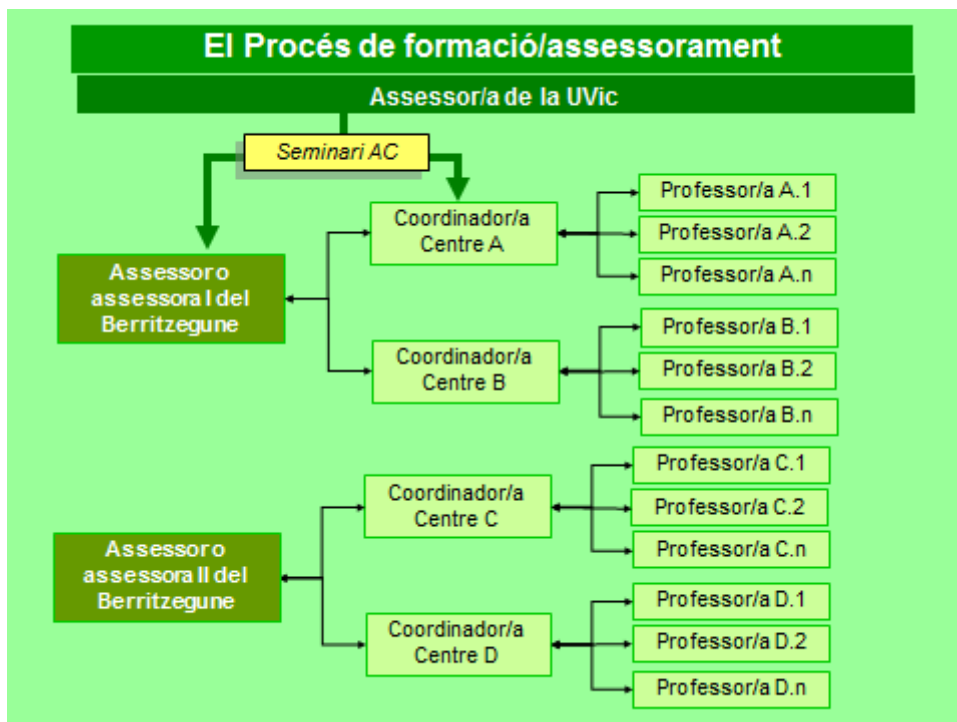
El Procés de formació/assessorament

Assessor/a de la UVic

Seminari AC

Assessor o assessora I del Berritzegune

Coordinador/a Centre A

Professor/a A.1

Professor/a A.2

Professor/a A.n

Coordinador/a Centre B

Professor/a B.1

Professor/a B.2

Professor/a B.n

Assessor o assessora II del Berritzegune

Coordinador/a Centre C

Professor/a C.1

Professor/a C.2

Professor/a C.n

Coordinador/a Centre D

Professor/a D.1

Professor/a D.2

Professor/a D.n